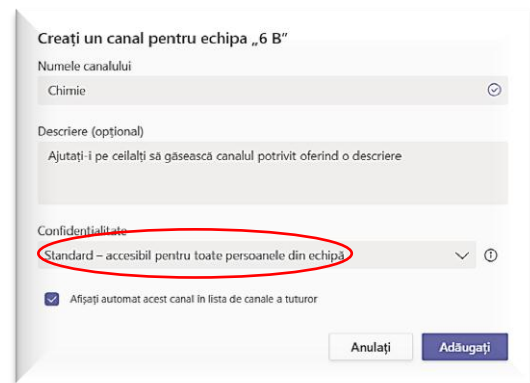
Creați un canal pentru echipa „6 B”

Numele canalului

Chimie

Descriere (opțional)

Ajutați-i pe ceilalți să găsească canalul potrivit oferind o descriere

Confidențialitate

Standard – accesibil pentru toate persoanele din echipă

Afișați automat acest canal în lista de canale a tuturor

Anulați

Adăugați